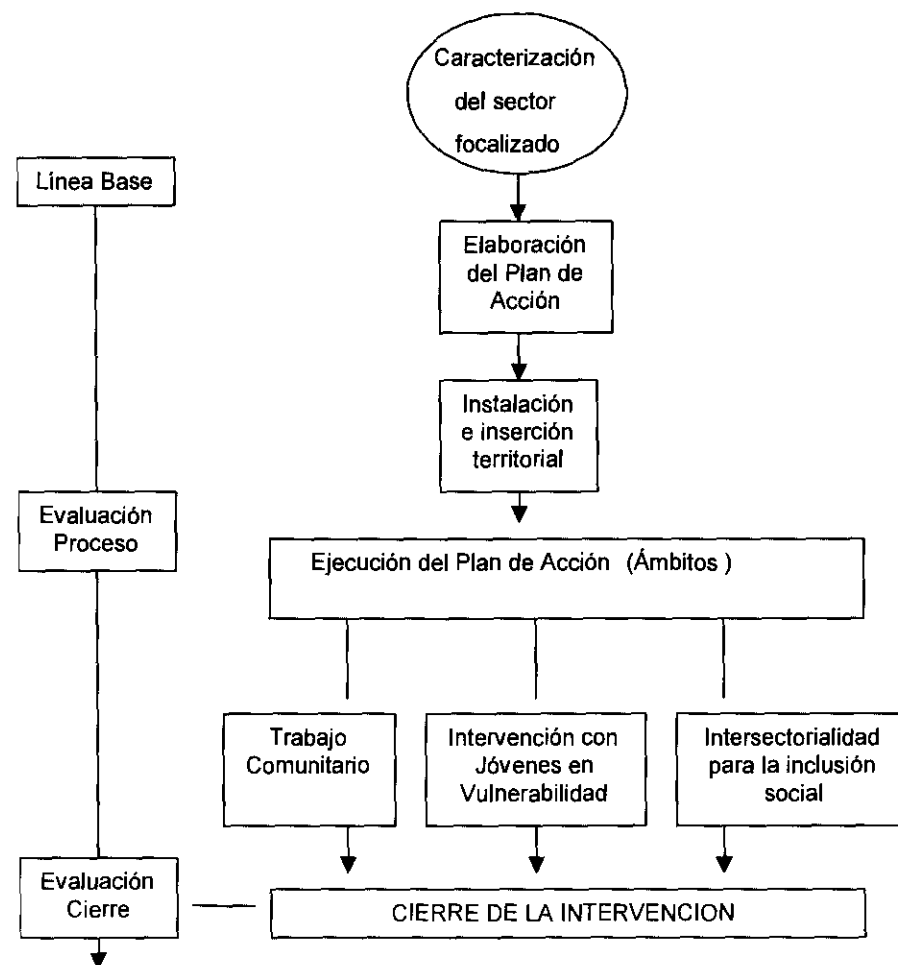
Caracterización del sector focalizado

Línea Base

Elaboración del Plan de Acción

Instalación e inserción territorial

Evaluación Proceso

Ejecución del Plan de Acción (Ámbitos )

Trabajo Comunitario

Intervención con Jóvenes en Vulnerabilidad

Intersectorialidad para la inclusión social

Evaluación Cierre

CIERRE DE LA INTERVENCION